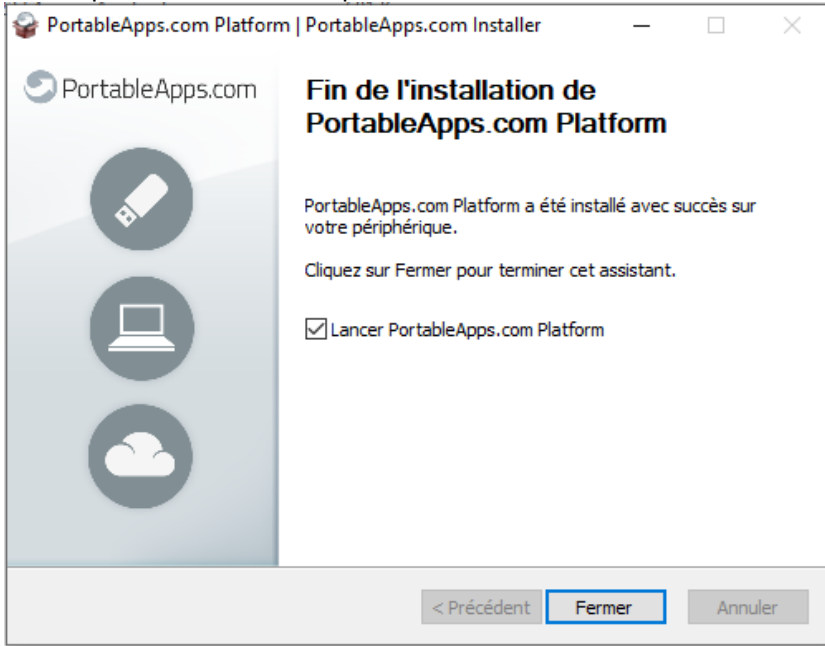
PortableApps.com Platform | PortableApps.com Installer

PortableApps.com

Fin de l'installation de PortableApps.com Platform

PortableApps.com Platform a été installé avec succès sur votre périphérique.

Cliquez sur Fermer pour terminer cet assistant.

Lancer PortableApps.com Platform

< Précédent
Fermer
Annuler